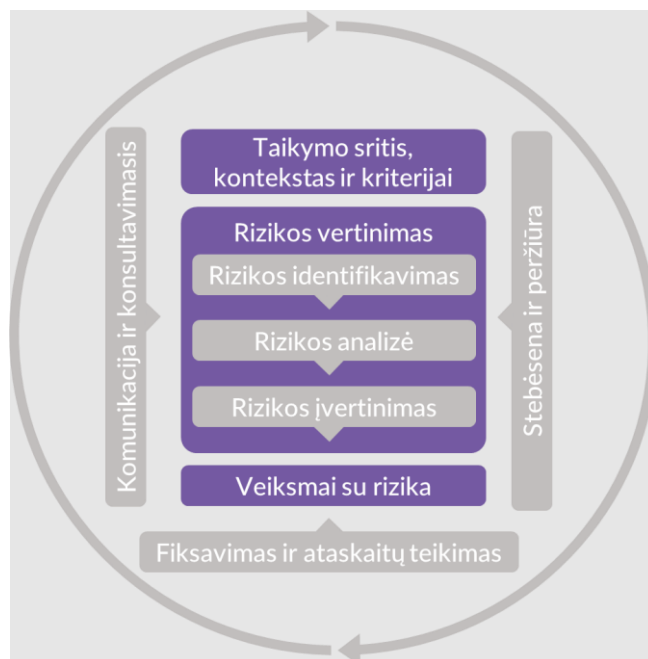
Komunikacija ir konsultavimasis

Taikymo sritis, kontekstas ir kriterijai

Rizikos vertinimas

Rizikos identifikavimas

Rizikos analizė

Rizikos įvertinimas

Veiksmai su rizika

Stebėsena ir peržiūra

Fiksavimas ir ataskaitų teikimas